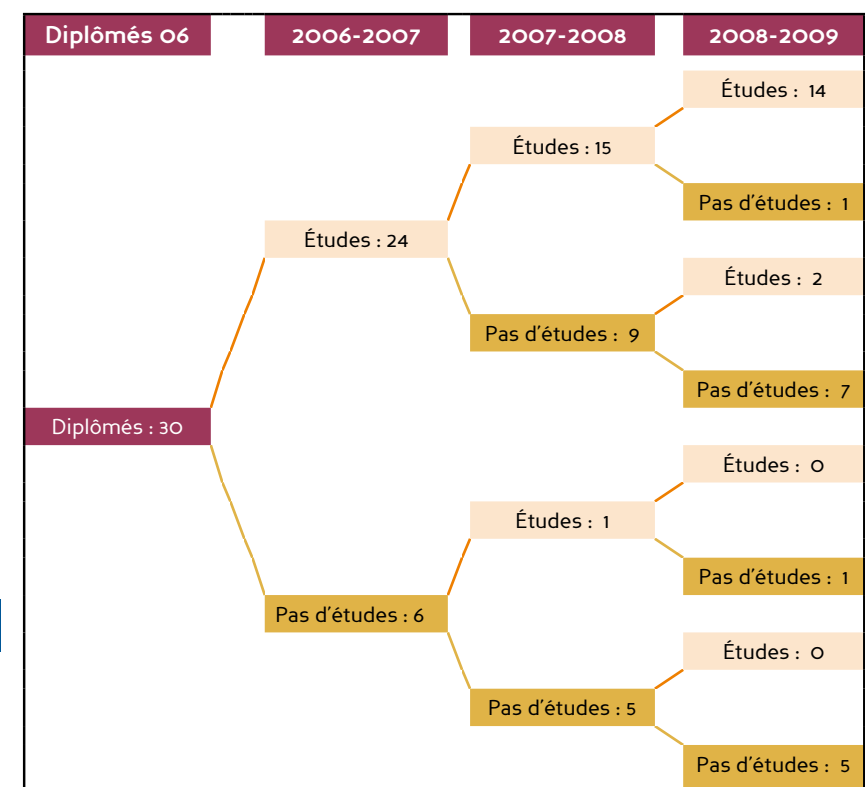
Diplômés 06

2006-2007

2007-2008

2008-2009

Diplômés : 30

Études : 24

Pas d'études : 6

Études : 15

Pas d'études : 9

Études : 1

Pas d'études : 5

Études : 14

Pas d'études : 1

Études : 2

Pas d'études : 7

Études : 0

Pas d'études : 1

Études : 0

Pas d'études : 5